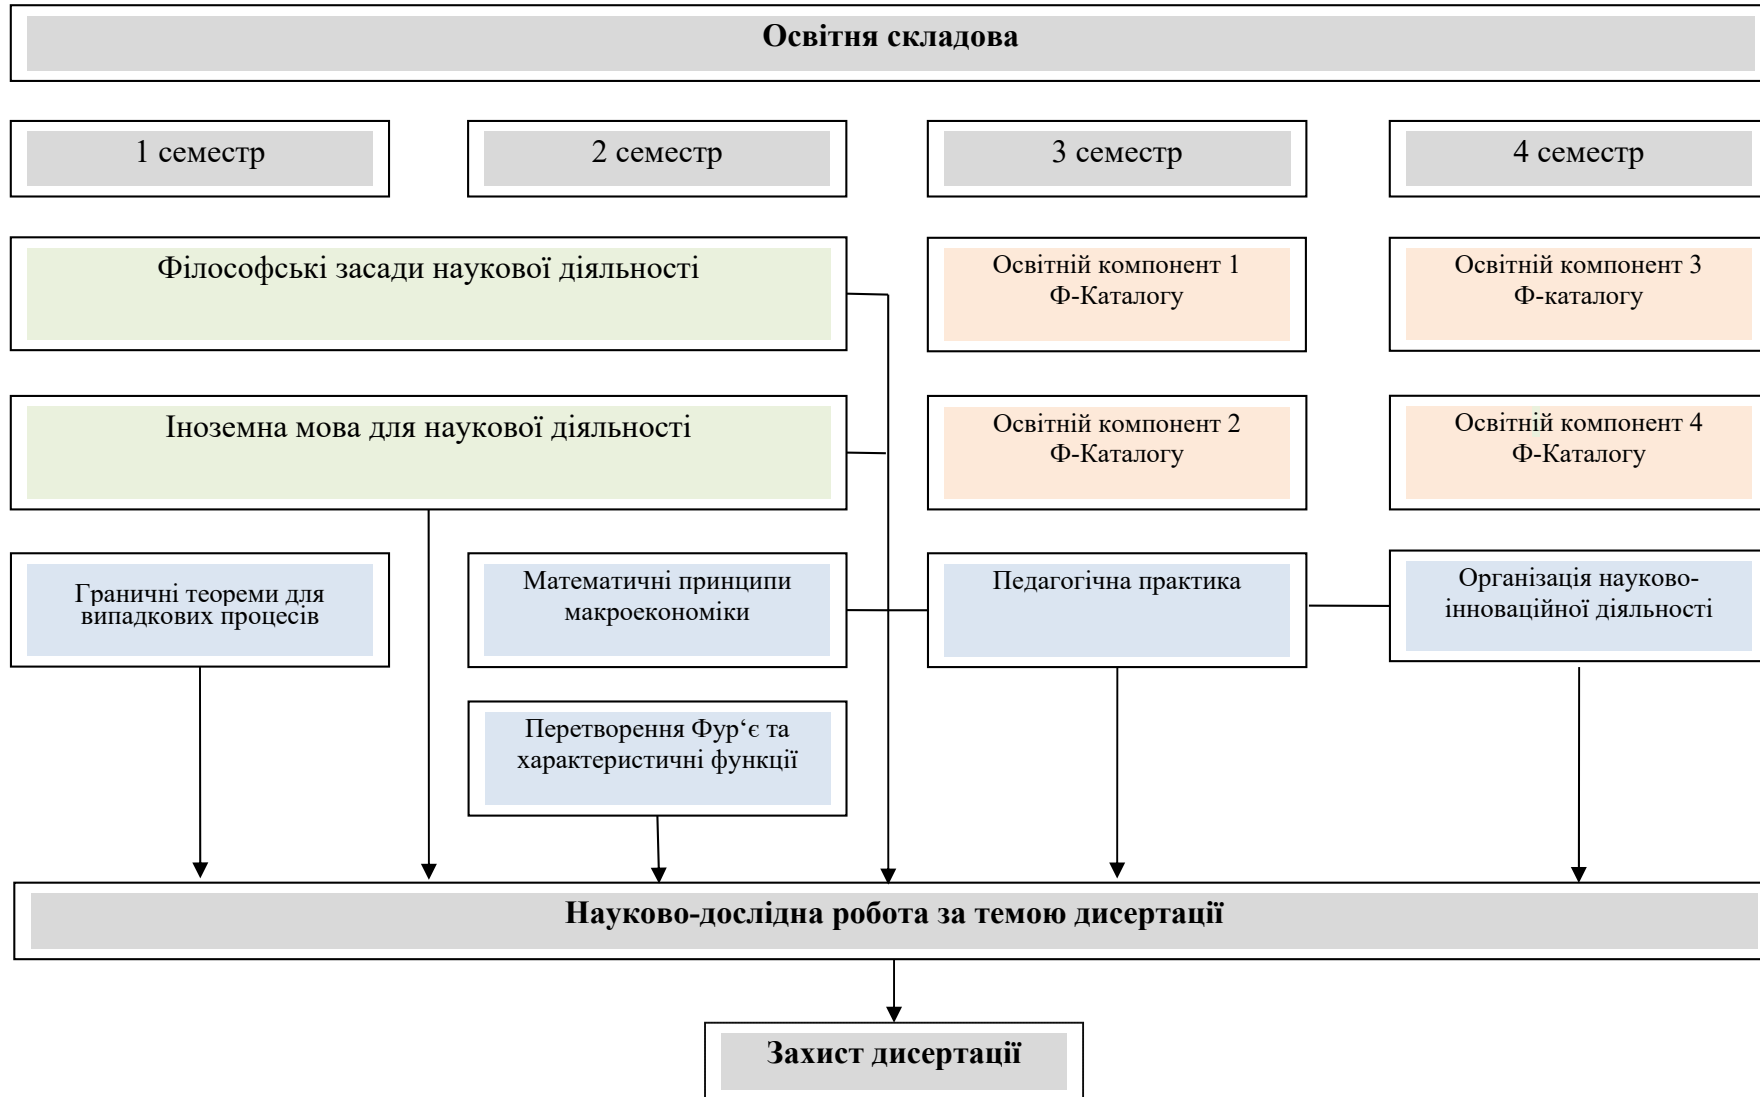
Освітня складова

1 семестр

2 семестр

3 семестр

4 семестр

Філософські засади наукової діяльності

Освітній компонент 1 Ф-Каталогу

Освітній компонент 3 Ф-каталогу

Іноземна мова для наукової діяльності

Освітній компонент 2 Ф-Каталогу

Освітній компонент 4 Ф-Каталогу

Граничні теореми для випадкових процесів

Математичні принципи макроекономіки

Педагогічна практика

Організація науково-інноваційної діяльності

Перетворення Фур‘є та характеристичні функції

Науково-дослідна робота за темою дисертації

Захист дисертації